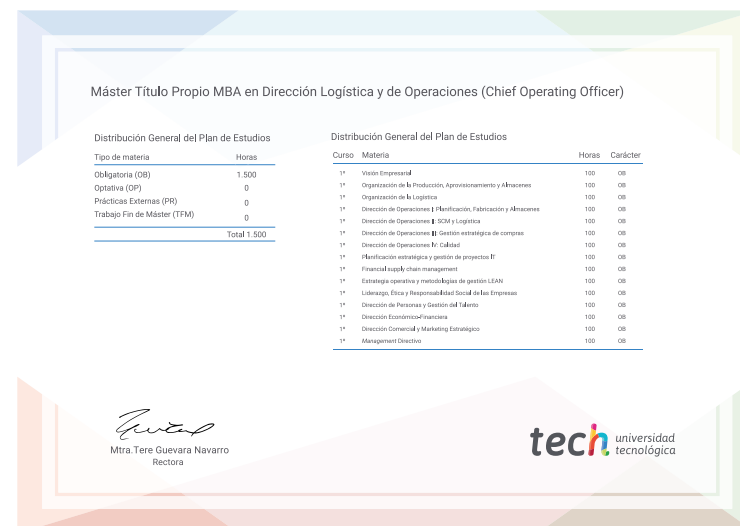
Máster Título Propio MBA en Dirección Logística y de Operaciones (Chief Operating Officer)

Distribución General del Plan de Estudios

| Tipo de materia | Horas |
|---|---|
| Obligatoria (OB) | 1.500 |
| Optativa (OP) | 0 |
| Prácticas Externas (PR) | 0 |
| Trabajo Fin de Máster (TFM) | 0 |
| | Total 1.500 |

Distribución General del Plan de Estudios

| Curso | Materia | Horas | Carácter |
|---|---|---|---|
| 1º | Visión Empresarial | 100 | OB |
| 1º | Organización de la Producción, Aprovisionamiento y Almacenes | 100 | OB |
| 1º | Organización de la Logística | 100 | OB |
| 1º | Dirección de Operaciones I: Planificación, Fabricación y Almacenes | 100 | OB |
| 1º | Dirección de Operaciones II: SCM y Logística | 100 | OB |
| 1º | Dirección de Operaciones III: Gestión estratégica de compras | 100 | OB |
| 1º | Dirección de Operaciones IV: Calidad | 100 | OB |
| 1º | Planificación estratégica y gestión de proyectos IT | 100 | OB |
| 1º | Financial supply chain management | 100 | OB |
| 1º | Estrategia operativa y metodologías de gestión LEAN | 100 | OB |
| 1º | Liderazgo, Ética y Responsabilidad Social de las Empresas | 100 | OB |
| 1º | Dirección de Personas y Gestión del Talento | 100 | OB |
| 1º | Dirección Económico-Financiera | 100 | OB |
| 1º | Dirección Comercial y Marketing Estratégico | 100 | OB |
| 1º | Management Directivo | 100 | OB |

Mtra.Tere Guevara Navarro
Rectora

tech universidad tecnológica